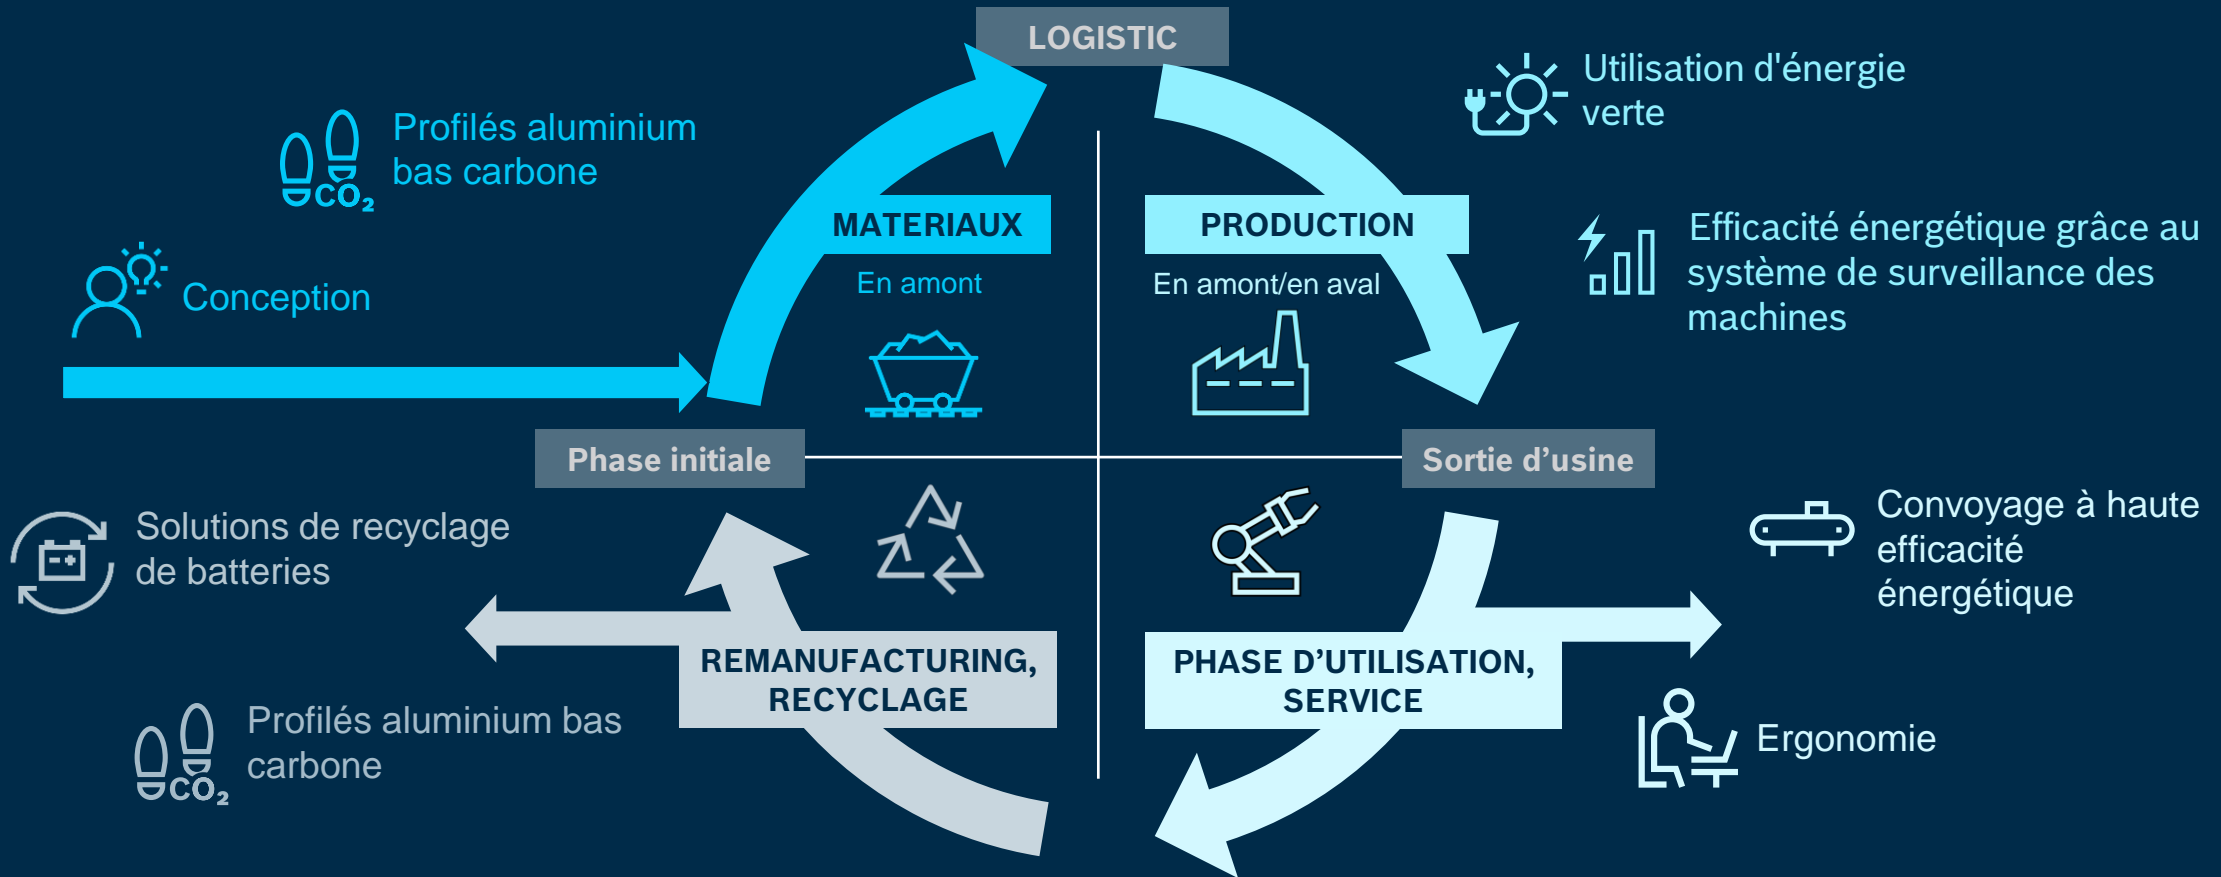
LOGISTIC

Profilés aluminium bas carbone

$CO_2$

Conception

MATERIAUX

En amont

PRODUCTION

En amont/en aval

Utilisation d'énergie verte

Efficacité énergétique grâce au système de surveillance des machines

Phase initiale

Sortie d’usine

Solutions de recyclage de batteries

Convoyage à haute efficacité énergétique

REMANUFACTURING, RECYCLAGE

PHASE D’UTILISATION, SERVICE

Profilés aluminium bas carbone

$CO_2$

Ergonomie